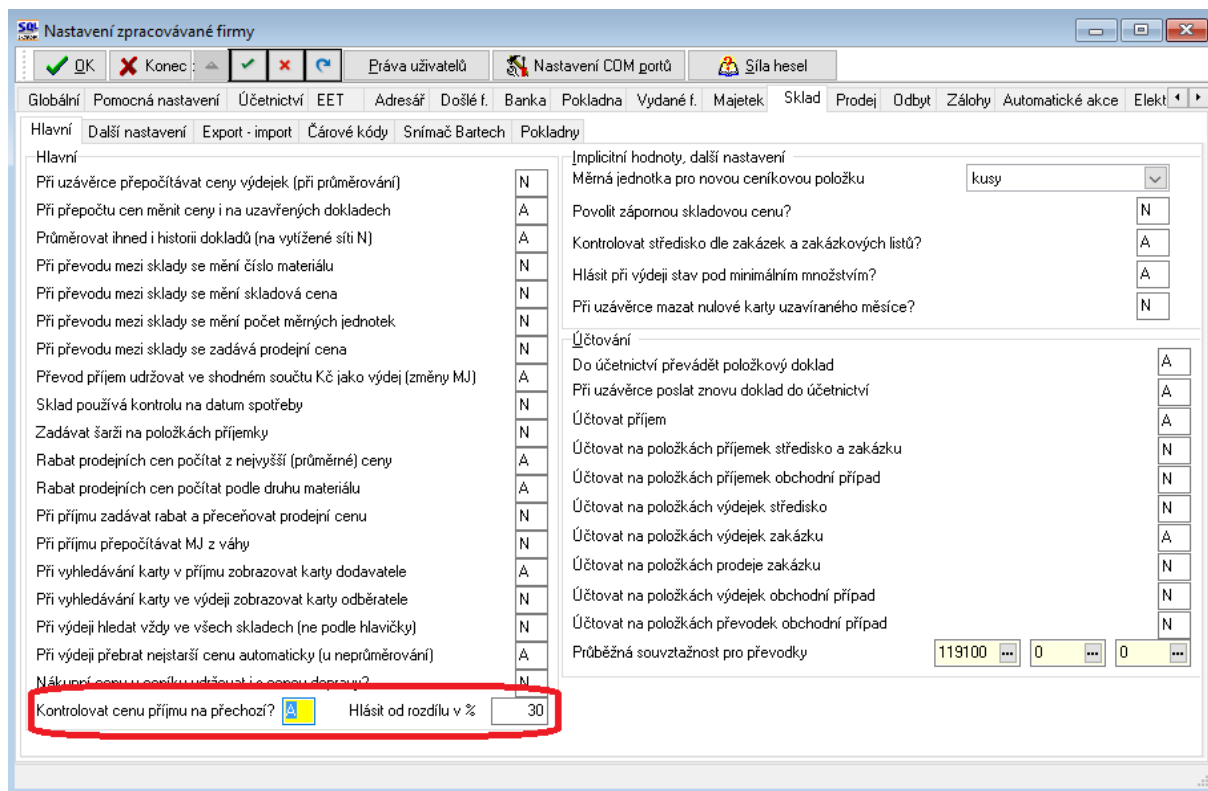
Nastavení zpracovávané firmy

OK Konec Práva uživatelů Nastavení COM portů Síla hesel

Globální Pomocná nastavení Účetnictví EET Adresář Došlé f. Banka Pokladna Vydané f. Majetek Sklad Prodej Odbyt Zálohy Automatické akce Elekt

Hlavní Další nastavení Export - import Čárové kódy Snímač Bartech Pokladny

Hlavní

| | |
|---|---|
| Při uzávěrce přepočítávat ceny výdejek (při průměrování) | N |
| Při přepočtu cen měnit ceny i na uzavřených dokladech | A |
| Průměrovat ihned i historii dokladů (na vytížené síti N) | A |
| Při převodu mezi sklady se mění číslo materiálu | N |
| Při převodu mezi sklady se mění skladová cena | N |
| Při převodu mezi sklady se mění počet měrných jednotek | N |
| Při převodu mezi sklady se zadává prodejní cena | N |
| Převod příjem udržovat ve shodném součtu Kč jako výdej (změny MJ) | A |
| Sklad používá kontrolu na datum spotřeby | N |
| Zadávat šarži na položkách příjemky | N |
| Rabat prodejních cen počítat z nejvyšší (průměrné) ceny | A |
| Rabat prodejních cen počítat podle druhu materiálu | A |
| Při příjmu zadávat rabat a přeceňovat prodejní cenu | N |
| Při příjmu přepočítávat MJ z váhy | N |
| Při vyhledávání karty v příjmu zobrazovat karty dodavatele | A |
| Při vyhledávání karty ve výdeji zobrazovat karty odběratele | N |
| Při výdeji hledat vždy ve všech skladech (ne podle hlavičky) | N |
| Při výdeji přebrat nejstarší cenu automaticky (u neprůměrování) | A |
| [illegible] | N |

Kontrolovat cenu příjmu na přechozí? A Hlásit od rozdílu v % 30

Implicitní hodnoty, další nastavení

| | |
|---|---|
| Měrná jednotka pro novou ceníkovou položku | kusy |
| Povolit zápornou skladovou cenu? | N |
| Kontrolovat středisko dle zakázek a zakázkových listů? | A |
| Hlásit při výdeji stav pod minimálním množstvím? | A |
| Při uzávěrce mazat nulové karty uzavíraného měsíce? | N |

Účtování

| | |
|---|---|
| Do účetnictví převádět položkový doklad | A |
| Při uzávěrce poslat znovu doklad do účetnictví | A |
| Účtovat příjem | A |
| Účtovat na položkách příjemek středisko a zakázku | N |
| Účtovat na položkách příjemek obchodní případ | N |
| Účtovat na položkách výdejek středisko | N |
| Účtovat na položkách výdejek zakázku | A |
| Účtovat na položkách prodeje zakázku | N |
| Účtovat na položkách výdejek obchodní případ | N |
| Účtovat na položkách převodek obchodní případ | N |

Průběžná souvztažnost pro převodky 119100 0 0